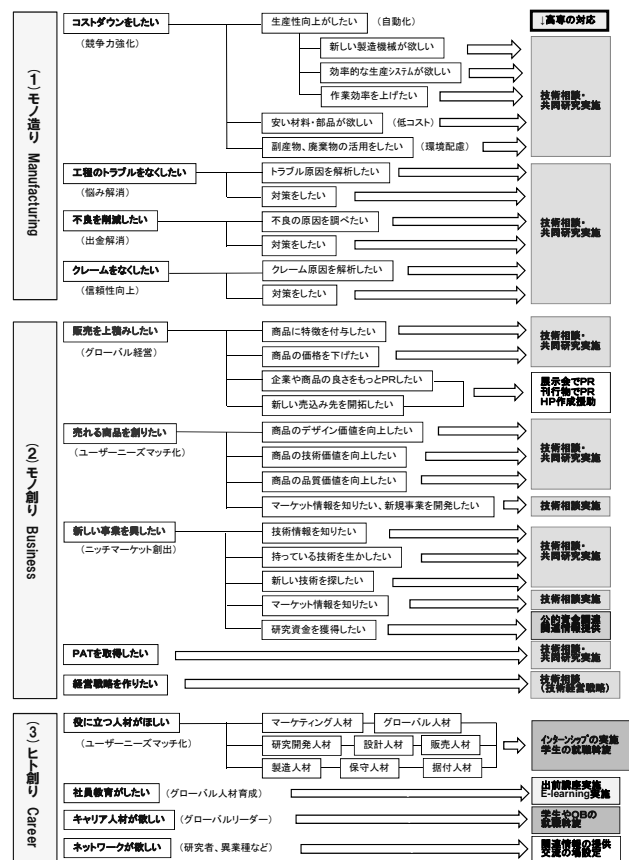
↓高専の対応

(1) モノ造り Manufacturing

コストダウンをしたい
(競争力強化)
生産性向上がしたい (自動化)
新しい製造機械が欲しい
効率的な生産システムが欲しい
作業効率を上げたい
安い材料・部品が欲しい (低コスト)
副産物、廃棄物の活用をしたい (環境配慮)
技術相談・共同研究実施

工程のトラブルをなくしたい
(悩み解消)
トラブル原因を解析したい
対策をしたい

不良を削減したい
(出金解消)
不良の原因を調べたい
対策をしたい
技術相談・共同研究実施

クレームをなくしたい
(信頼性向上)
クレーム原因を解析したい
対策をしたい

(2) モノ創り Business

販売を上積みしたい
(グローバル経営)
商品に特徴を付与したい
商品の価格を下げたい
技術相談・共同研究実施
企業や商品の良さをもっとPRしたい
新しい売込み先を開拓したい
展示会でPR 刊行物でPR HP作成援助

売れる商品を創りたい
(ユーザーニーズマッチ化)
商品のデザイン価値を向上したい
商品の技術価値を向上したい
商品の品質価値を向上したい
技術相談・共同研究実施
マーケット情報を知りたい、新規事業を開発したい
技術相談実施

新しい事業を興したい
(ニッチマーケット創出)
技術情報を知りたい
持っている技術を生かしたい
新しい技術を探したい
技術相談・共同研究実施
マーケット情報を知りたい
技術相談実施
研究資金を獲得したい
公的資金獲得援助情報提供

PATを取得したい
技術相談・共同研究実施

経営戦略を作りたい
技術相談(技術経営戦略)

(3) ヒト創り Career

役に立つ人材がほしい
(ユーザーニーズマッチ化)
マーケティング人材
グローバル人材
研究開発人材
設計人材
販売人材
製造人材
保守人材
据付人材
インターンシップの実施 学生の就職斡旋

社員教育がしたい (グローバル人材育成)
出前講座実施 E-learning実施

キャリア人材が欲しい (グローバルリーダー)
学生やOBの就職斡旋

ネットワークが欲しい (研究者、異業種など)
関連情報の提供 交流の場設定